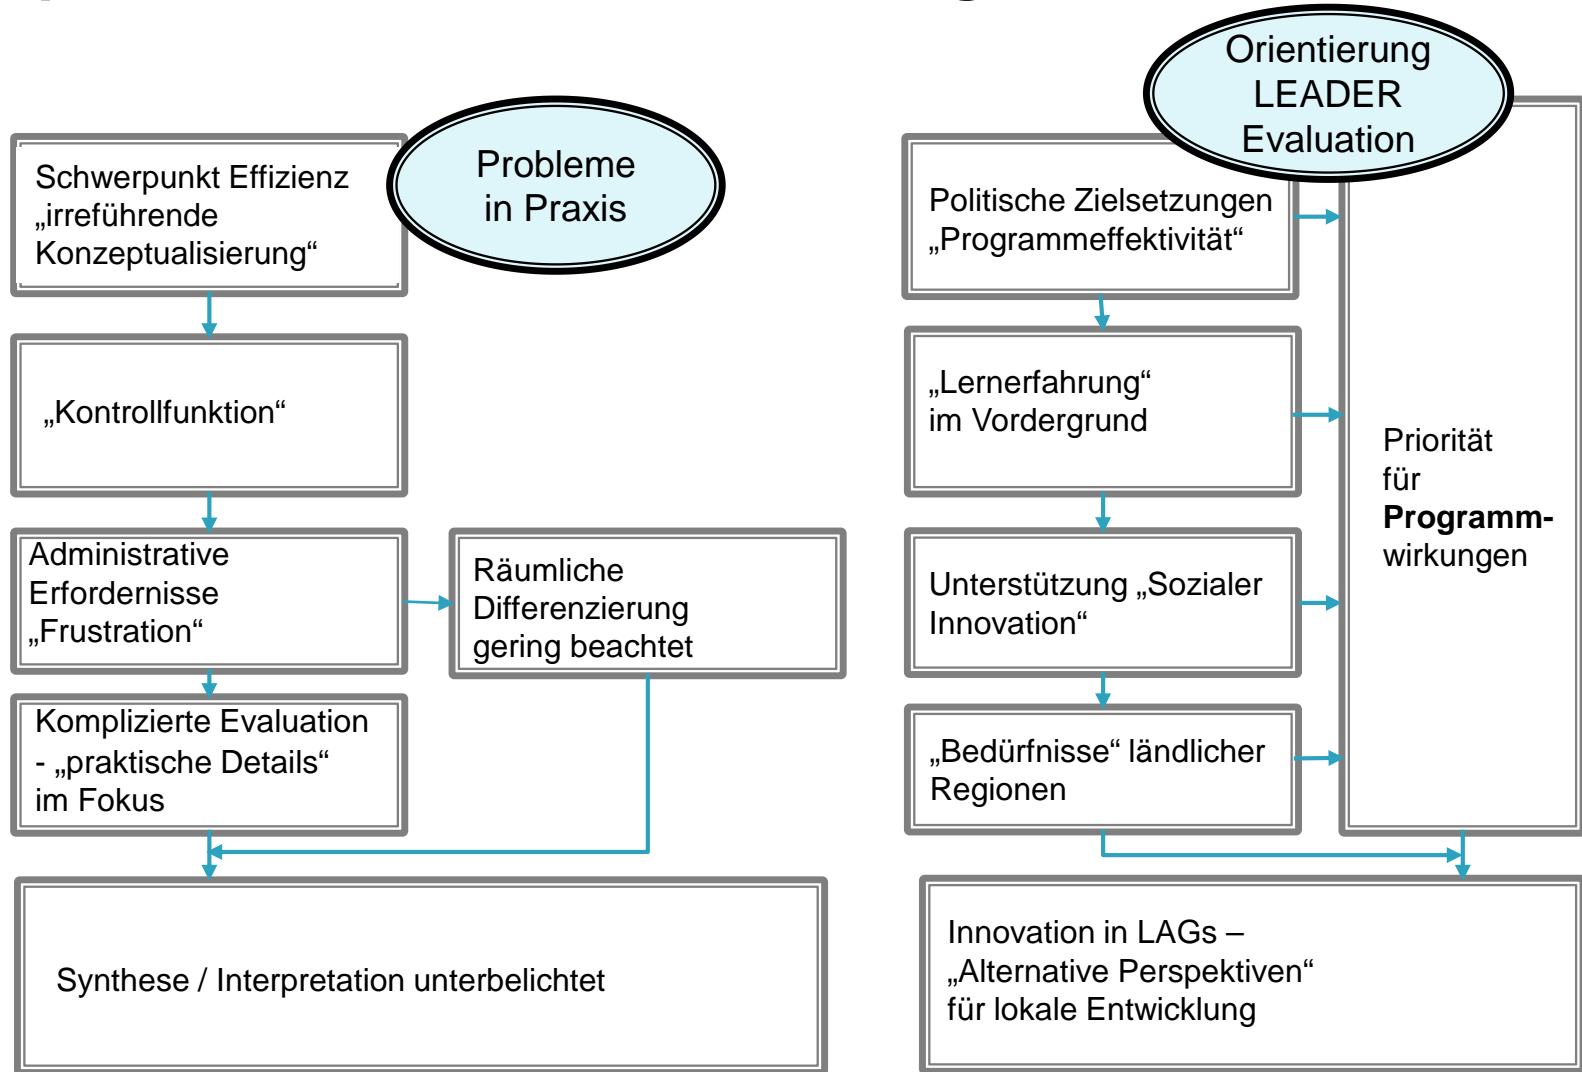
Probleme in Praxis

Schwerpunkt Effizienz „irreführende Konzeptualisierung“

„Kontrollfunktion“

Administrative Erfordernisse „Frustration“

Räumliche Differenzierung gering beachtet

Komplizierte Evaluation - „praktische Details“ im Fokus

Synthese / Interpretation unterbelichtet

Orientierung LEADER Evaluation

Politische Zielsetzungen „Programmeffektivität“

„Lernerfahrung“ im Vordergrund

Unterstützung „Sozialer Innovation“

„Bedürfnisse“ ländlicher Regionen

Priorität für **Programm-wirkungen**

Innovation in LAGs – „Alternative Perspektiven“ für lokale Entwicklung